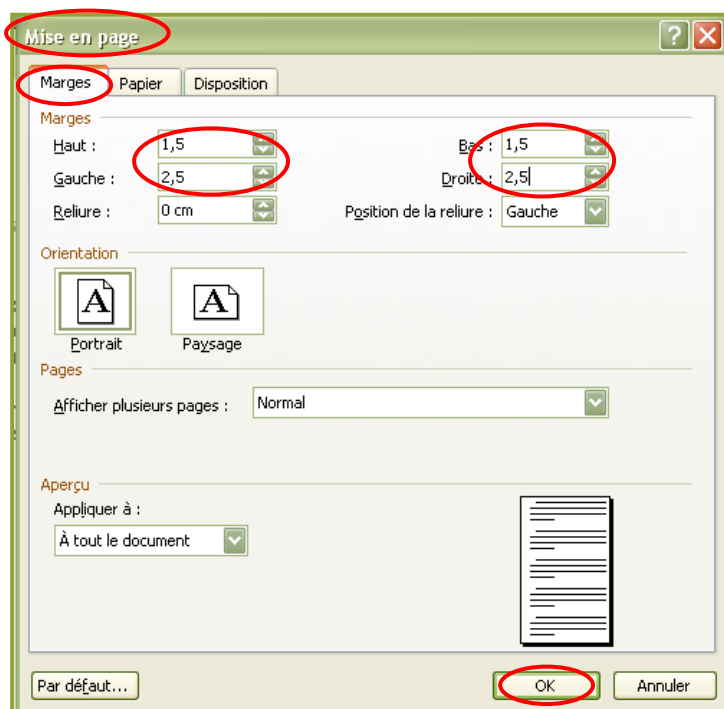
Mise en page

?

Marges | Papier | Disposition

Marges

Haut : 1,5

Bas : 1,5

Gauche : 2,5

Droite : 2,5

Reliure : 0 cm

Position de la reliure : Gauche

Orientation

A

Portrait

A

Paysage

Pages

Afficher plusieurs pages : Normal

Aperçu

Appliquer à :

À tout le document

Par défaut...

OK

Annuler